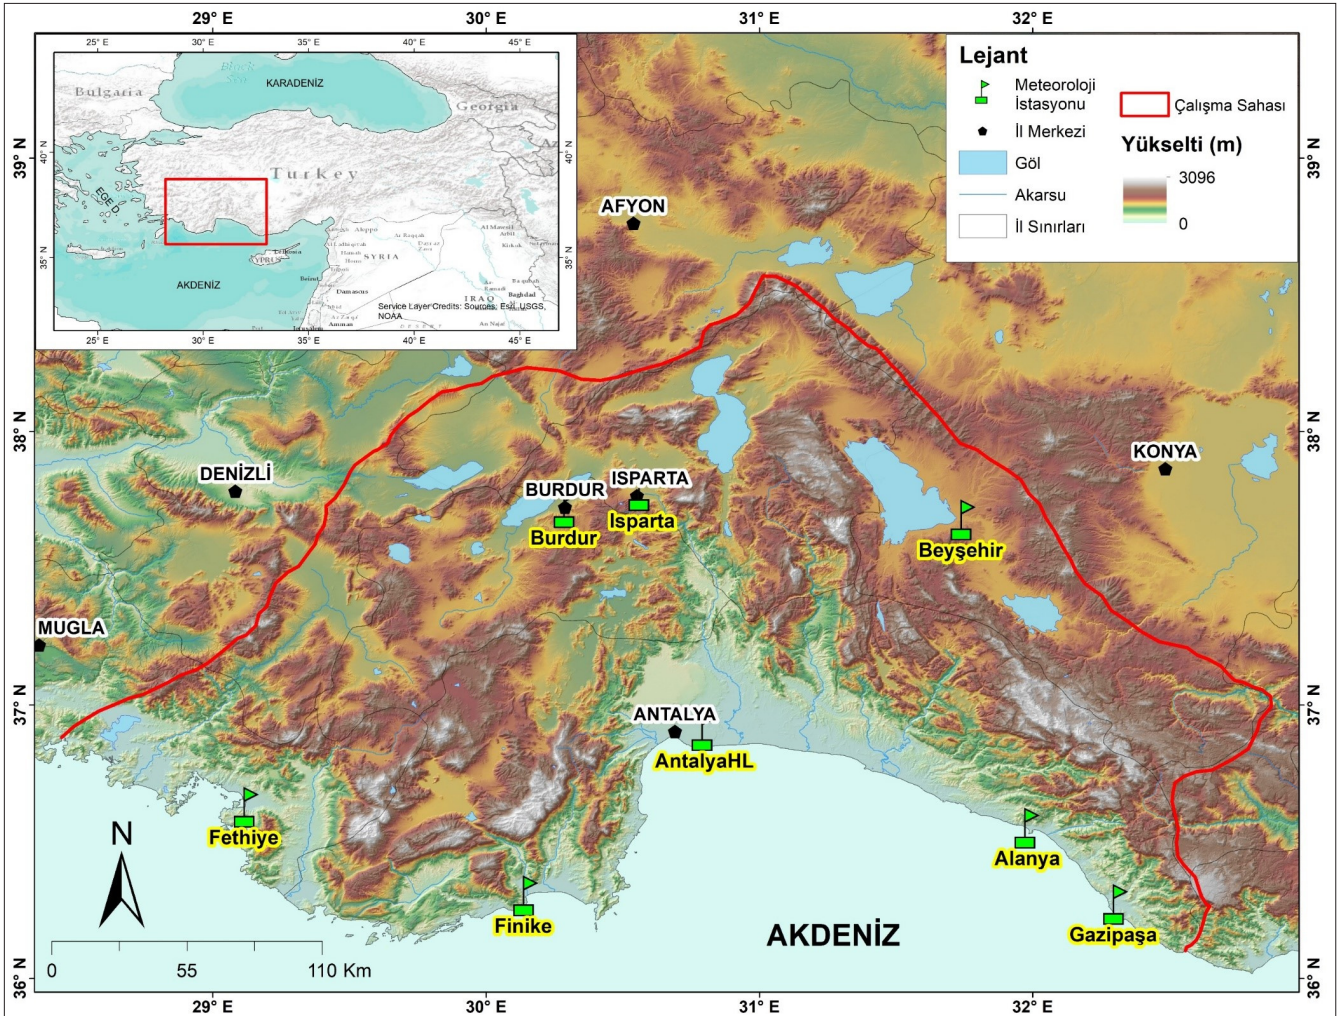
29° E
30° E
31° E
32° E

25° E
30° E
35° E
40° E
45° E

Bulgaria
KARADENİZ
Georgia
Turkey
EGE
SYRIA
IRAQ
AKDENİZ
CYPRUS
Service Layer Credits: Sources: Esri, USGS, NOAA
40° N
35° N

Lejant
Meteoroloji İstasyonu
İl Merkezi
Göl
Akarsu
İl Sınırları
Çalışma Sahası
Yükselti (m)
3096
0

39° N
38° N
37° N
36° N

AFYON
KONYA
DENİZLİ
BURDUR
ISPARTA
Burdur
Isparta
Beyşehir
MUGLA
ANTALYA
AntalyaHL
Fethiye
Finike
Alanya
Gazipaşa
AKDENİZ
N
0
55
110 Km